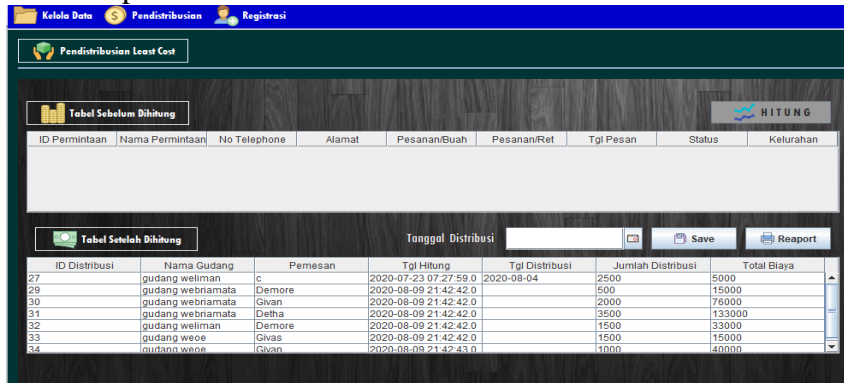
Kelola Data Pendistribusian Registrasi

Pendistribusian Least Cost

Tabel Sebelum Dihitung

HITUNG

| ID Permintaan | Nama Permintaan | No Telephone | Alamat | Pesanan/Buah | Pesanan/Ret | Tgl Pesan | Status | Kelurahan |
|---|---|---|---|---|---|---|---|---|

Tabel Setelah Dihitung

Tanggal Distribusi

Save

Reaport

| ID Distribusi | Nama Gudang | Pemesan | Tgl Hitung | Tgl Distribusi | Jumlah Distribusi | Total Biaya |
|---|---|---|---|---|---|---|
| 27 | gudang weliman | c | 2020-07-23 07:27:59.0 | 2020-08-04 | 2500 | 5000 |
| 29 | gudang webriamata | Demore | 2020-08-09 21:42:42.0 | | 500 | 15000 |
| 30 | gudang webriamata | Givan | 2020-08-09 21:42:42.0 | | 2000 | 76000 |
| 31 | gudang webriamata | Detha | 2020-08-09 21:42:42.0 | | 3500 | 133000 |
| 32 | gudang weliman | Demore | 2020-08-09 21:42:42.0 | | 1500 | 33000 |
| 33 | gudang weoe | Givas | 2020-08-09 21:42:42.0 | | 1500 | 15000 |
| 34 | gudang weoe | Givan | 2020-08-09 21:42:43.0 | | 1000 | 40000 |